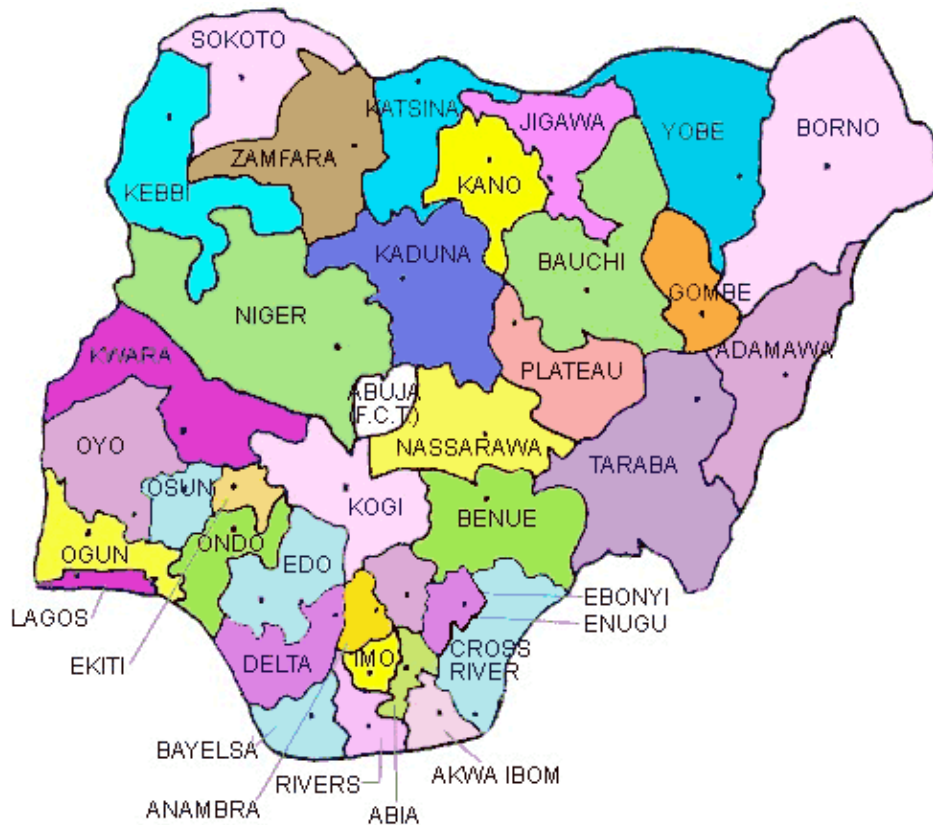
SOKOTO
KATSINA
JIGAWA
YOBE
BORNO
ZAMFARA
KEBBI
KANO
KADUNA
BAUCHI
GOMBE
NIGER
KWARA
PLATEAU
ADAMAWA
ABUJA
(F.C.T.)
OYO
NASSARAWA
TARABA
OSUN
KOGI
OGUN
ONDO
BENUE
EDO
LAGOS
EBONYI
ENUGU
EKITI
CROSS
RIVER
DELTA
IMO
BAYELSA
AKWA IBOM
RIVERS
ANAMBRA
ABIA